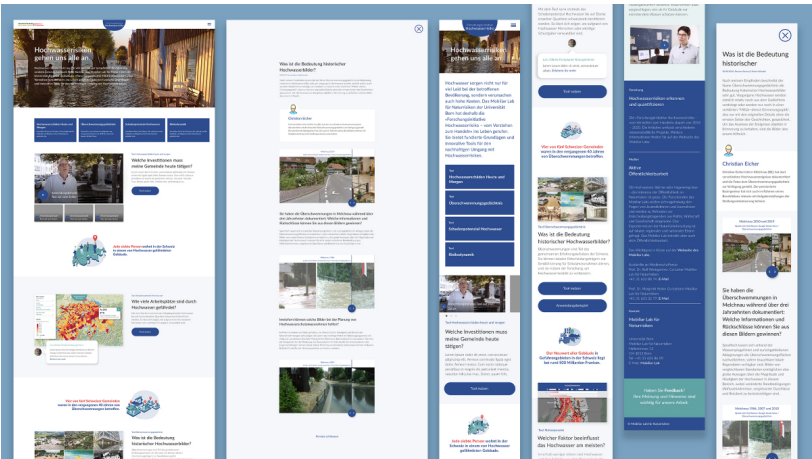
Hochwasserrisiken gehen uns alle an.

Welche Investitionen muss meine Gemeinde heute tätigen?

Jede zehnte Person wohnt in der Schweiz in einem von Hochwasser gefährdeten Gebiet.

Wie viele Arbeitsplätze sind durch Hochwasser gefährdet?

Was ist die Bedeutung historischer Hochwasserbilder?

Was ist die Bedeutung historischer Hochwasserbilder?

Christian Eicher

Sie haben die Überschwemmungen in Melchnau während über drei Jahrzehnten dokumentiert: Welche Informationen und Rückschlüsse können Sie aus diesen Bildern gewinnen?

Inwiefern nützen solche Bilder bei der Planung von Hochwasserschutzmassnahmen heute?

Hochwasserrisiken gehen uns alle an.

Hochwasser zeigen nicht nur für viel Leid bei der betroffenen Bevölkerung, sondern verursachen auch hohe Kosten. Das Mobiliar Lab für Naturrisiken der Universität Bern hat deshalb die «Forschungsdaten Hochwasserrisiko» – vom Verstehen zum Handeln» ins Leben gerufen. Sie bietet fundierte Grundlagen und innovative Tools für den nachhaltigen Umgang mit Hochwasserrisiken.

Von vier Ereignisse sieben Gemeinden waren in den vergangenen 40 Jahren von Überschwemmungen betroffen.

Hochwasserschäden Heute und Morgen

Überschwemmungsgebiete

Schadenpotenzial Hochwasser

Risikowandel

Was ist die Bedeutung historischer Hochwasserbilder?

Welche Investitionen muss meine Gemeinde heute tätigen?

Der Neuwert aller Gebäude in Gefährdungsgebiet in der Schweiz beträgt rund 500 Milliarden Franken.

Welcher Faktor beeinflusst das Hochwasser am meisten?

Jede zehnte Person wohnt in der Schweiz in einem von Hochwasser gefährdeten Gebiet.

Aktive Öffentlichkeitsarbeit

Haben Sie Feedback?

Was ist die Bedeutung historischer

Christian Eicher

Sie haben die Überschwemmungen in Melchnau während über drei Jahrzehnten dokumentiert: Welche Informationen und Rückschlüsse können Sie aus diesen Bildern gewinnen?